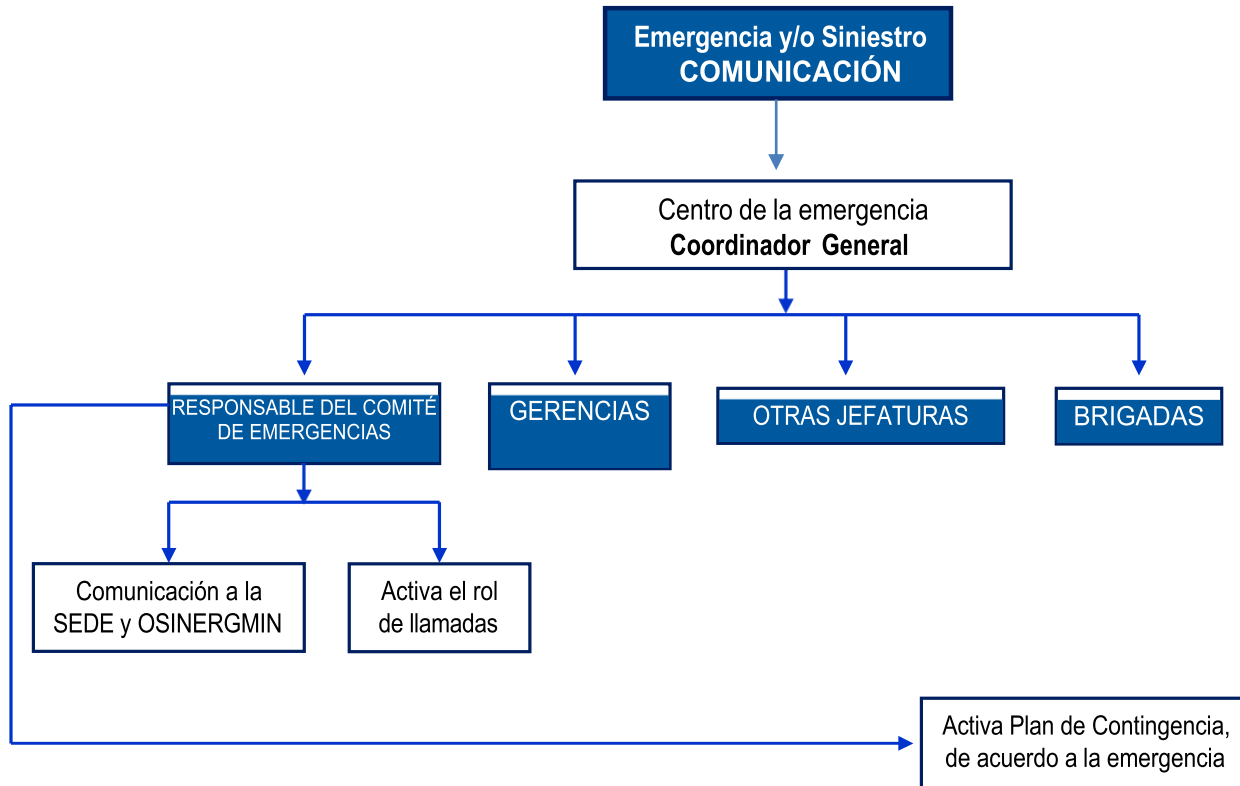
Emergencia y/o Siniestro
COMUNICACIÓN

Centro de la emergencia
Coordinador General

RESPONSABLE DEL COMITÉ DE EMERGENCIAS

GERENCIAS

OTRAS JEFATURAS

BRIGADAS

Comunicación a la SEDE y OSINERGMIN

Activa el rol de llamadas

Activa Plan de Contingencia, de acuerdo a la emergencia